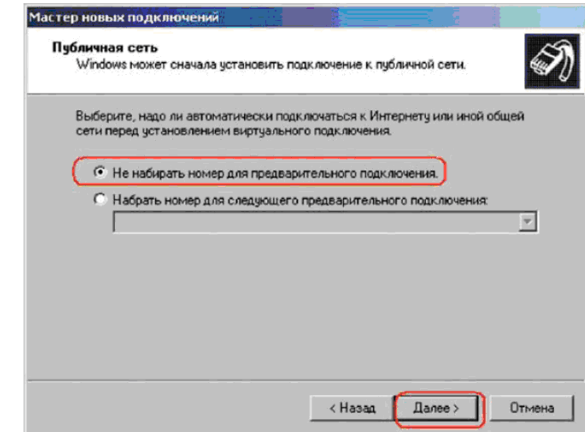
Мастер новых подключений

Публичная сеть
Windows может сначала установить подключение к публичной сети.

Выберите, надо ли автоматически подключаться к Интернету или иной общей сети перед установлением виртуального подключения.

Не набирать номер для предварительного подключения.

Набрать номер для следующего предварительного подключения:

< Назад Далее > Отмена